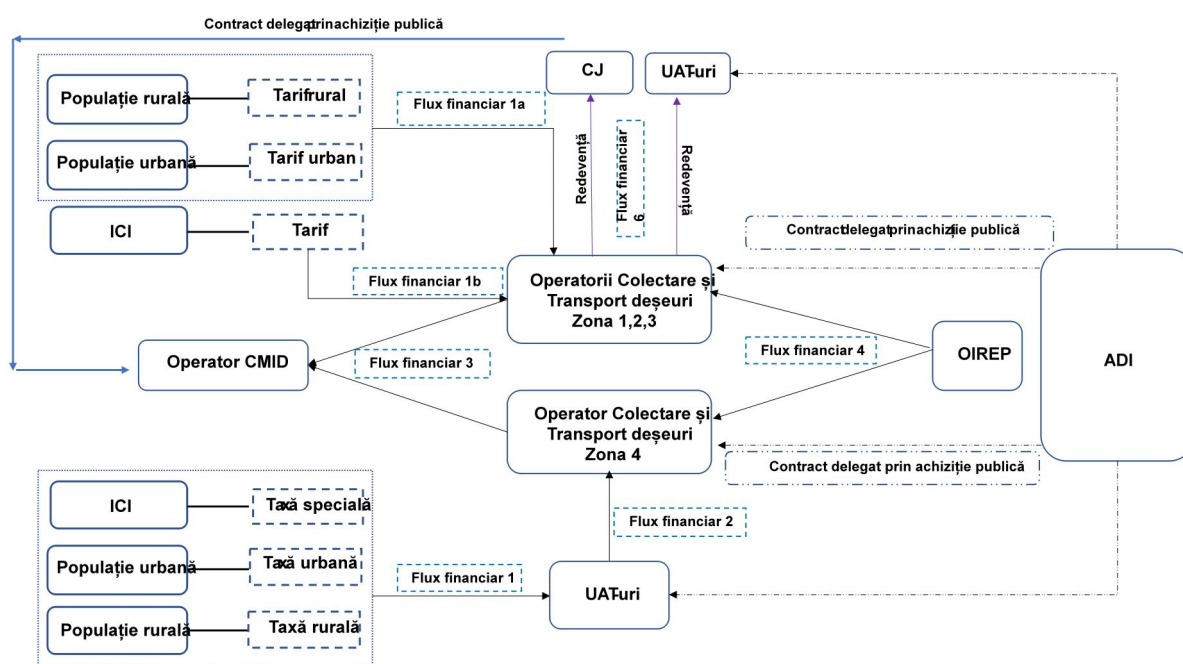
Contract delegatprinachiziție publică

Populație rurală
Tarifrural
Populație urbană
Tarif urban
Flux financiar 1a
CJ
UATuri
Redevență
Flux financiar 6
Redevență
ICI
Tarif
Contractdelegatprinachiziție publică
Flux financiar 1b
Operatorii Colectare și Transport deșeuri Zona 1,2,3
Operator CMID
Flux financiar 3
Flux financiar 4
OIREP
ADI
Operator Colectare și Transport deșeuri Zona 4
Contract delegat prin achiziție publică
ICI
Taxă specială
Flux financiar 2
Populație urbană
Taxă urbană
Flux financiar 1
UATuri
Populație rurală
Taxă rurală